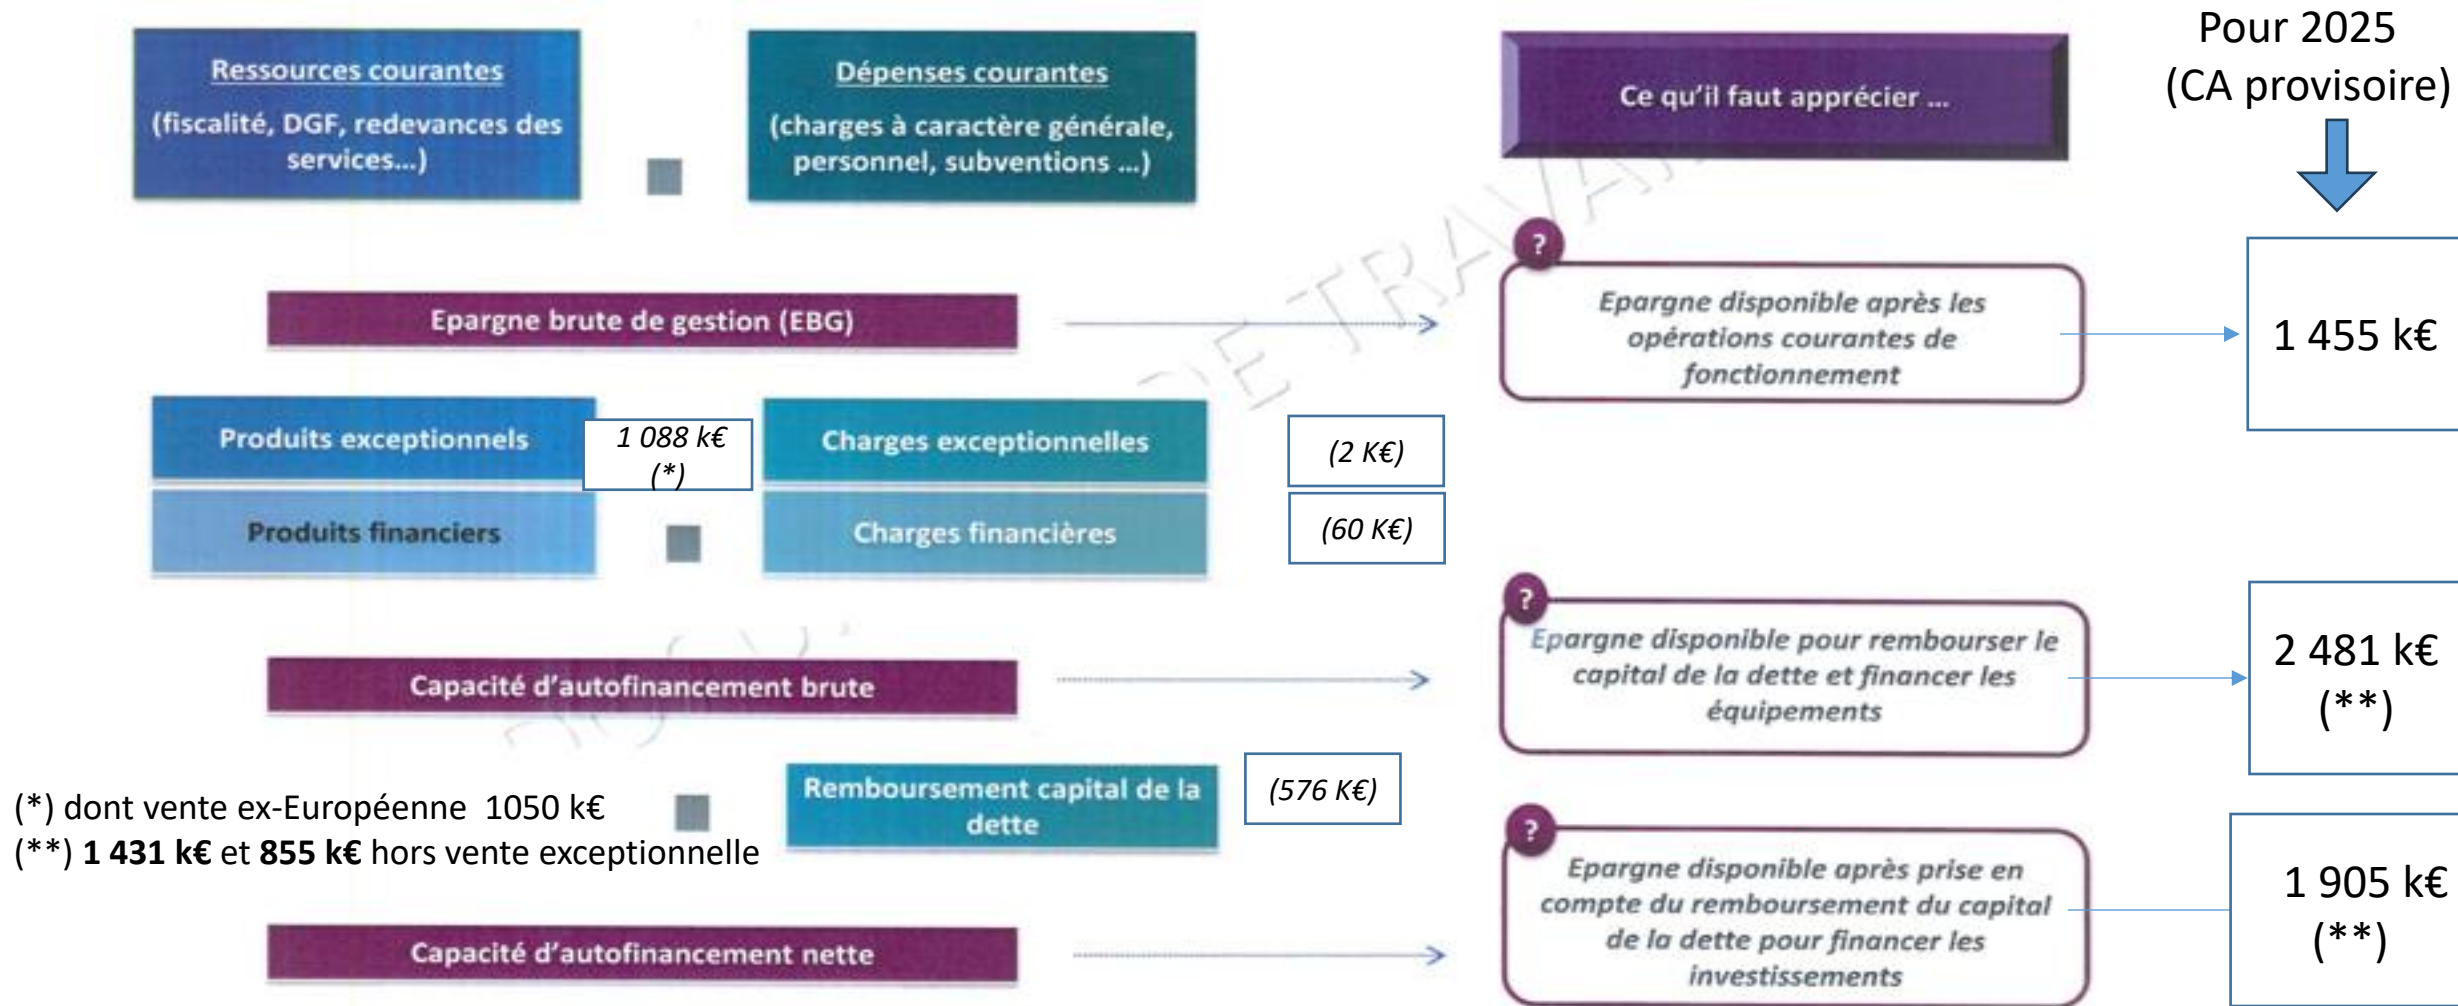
Pour 2025 (CA provisoire)

Ressources courantes
(fiscalité, DGF, redevances des services...)

Dépenses courantes
(charges à caractère générale, personnel, subventions ...)

Ce qu'il faut apprécier ...

Epargne brute de gestion (EBG)

?
Epargne disponible après les opérations courantes de fonctionnement

1 455 k€

Produits exceptionnels

1 088 k€ (*)

Charges exceptionnelles

(2 K€)

Produits financiers

Charges financières

(60 K€)

?
Epargne disponible pour rembourser le capital de la dette et financer les équipements

2 481 k€ (**)

Capacité d'autofinancement brute

(*) dont vente ex-Européenne 1050 k€
(**) **1 431 k€** et **855 k€** hors vente exceptionnelle

Remboursement capital de la dette

(576 K€)

?
Epargne disponible après prise en compte du remboursement du capital de la dette pour financer les investissements

1 905 k€ (**)

Capacité d'autofinancement nette